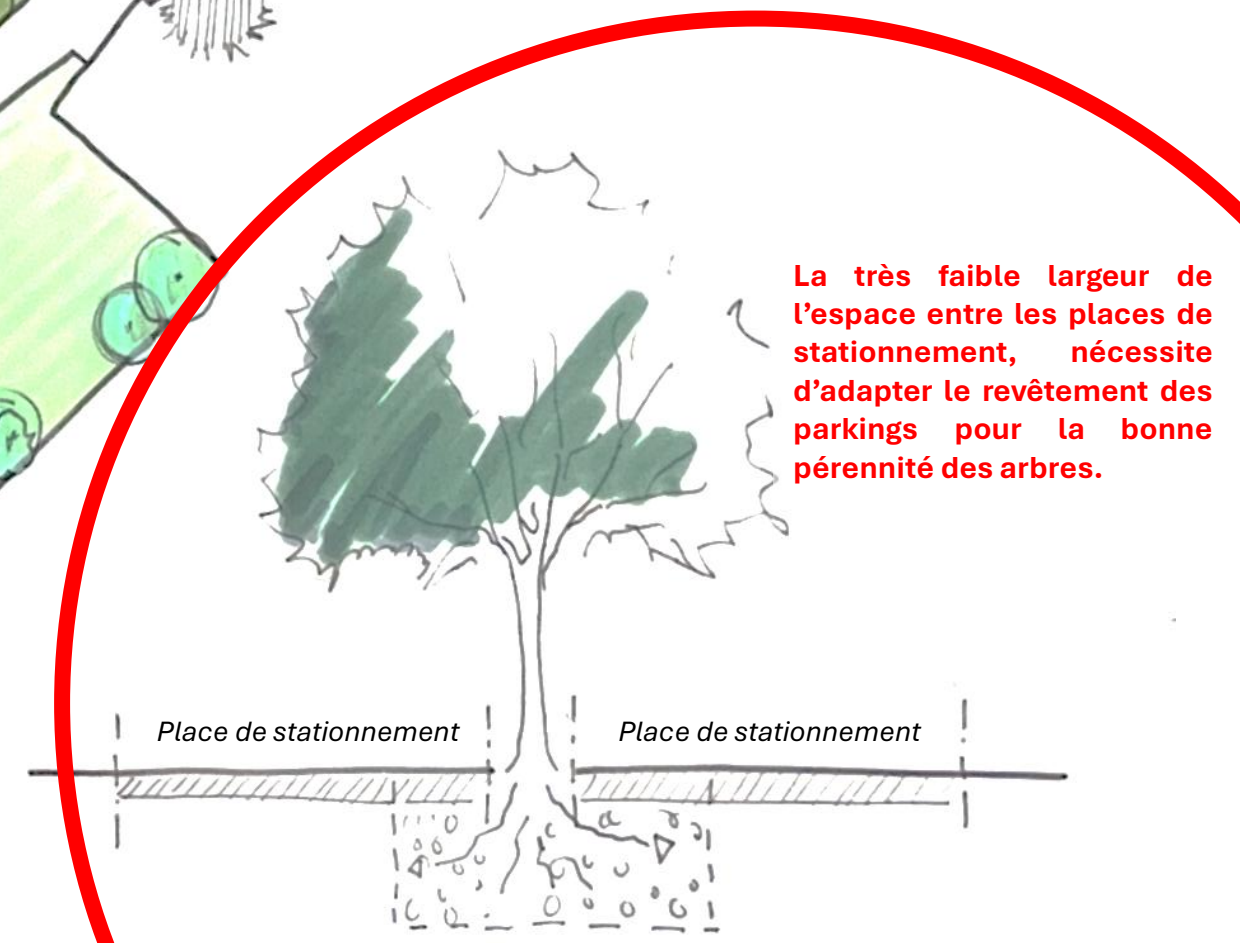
La très faible largeur de l'espace entre les places de stationnement, nécessite d'adapter le revêtement des parkings pour la bonne pérennité des arbres.

Place de stationnement

Place de stationnement